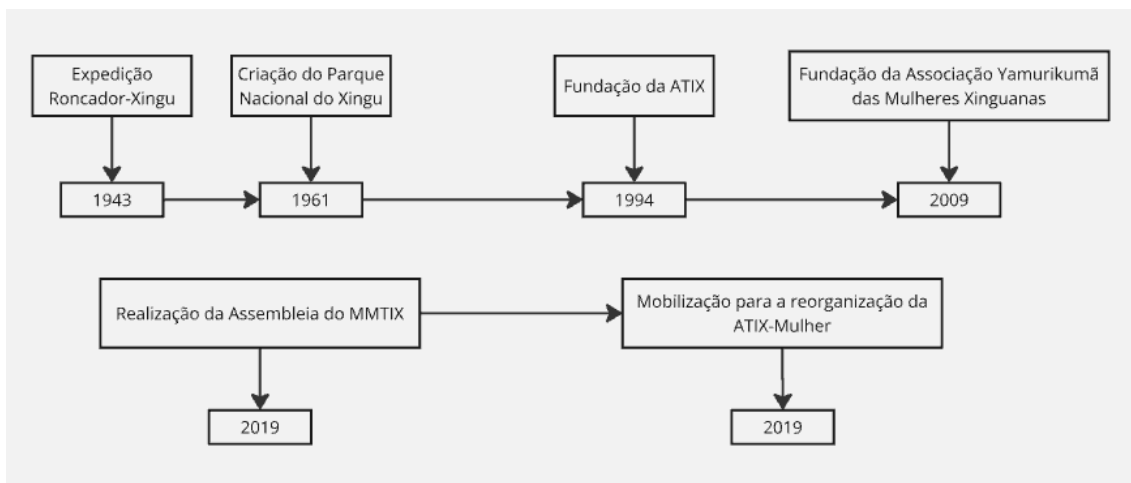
Expedição Roncador-Xingu

Criação do Parque Nacional do Xingu

Fundação da ATIX

Fundação da Associação Yamurikumã das Mulheres Xinguanas

1943

1961

1994

2009

Realização da Assembleia do MMTIX

Mobilização para a reorganização da ATIX-Mulher

2019

2019